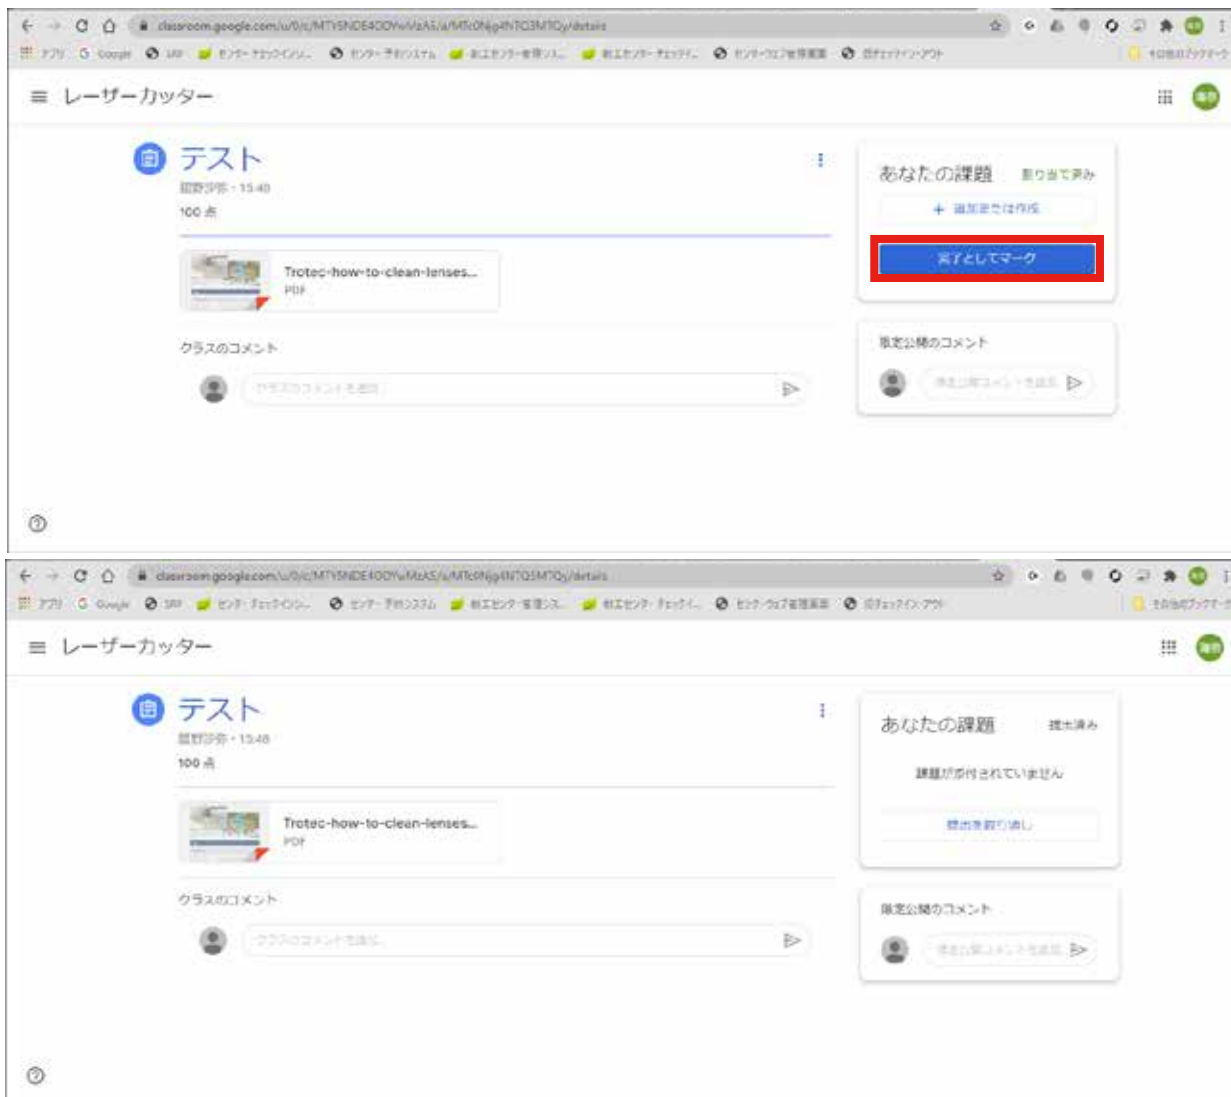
classroom.google.com/u/0/c/MTY5NDE4ODYwMzA5/a/MTc0Njg4NTQ3MTQy/details

アプリ Google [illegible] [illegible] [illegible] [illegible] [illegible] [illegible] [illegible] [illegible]

レーザーカッター

テスト
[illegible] · 15:40
100 点

Trotec-how-to-clean-lenses...
PDF

クラスのコメント
クラスのコメントを追加...

あなたの課題 割り当て済み
+ 追加または作成
完了としてマーク

限定公開のコメント
限定公開コメントを追加...

classroom.google.com/u/0/c/MTY5NDE4ODYwMzA5/a/MTc0Njg4NTQ3MTQy/details

アプリ Google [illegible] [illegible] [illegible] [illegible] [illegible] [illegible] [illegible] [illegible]

レーザーカッター

テスト
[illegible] · 15:48
100 点

Trotec-how-to-clean-lenses...
PDF

クラスのコメント
クラスのコメントを追加...

あなたの課題 提出済み
課題が添付されていません
提出を取り消し

限定公開のコメント
限定公開コメントを追加...